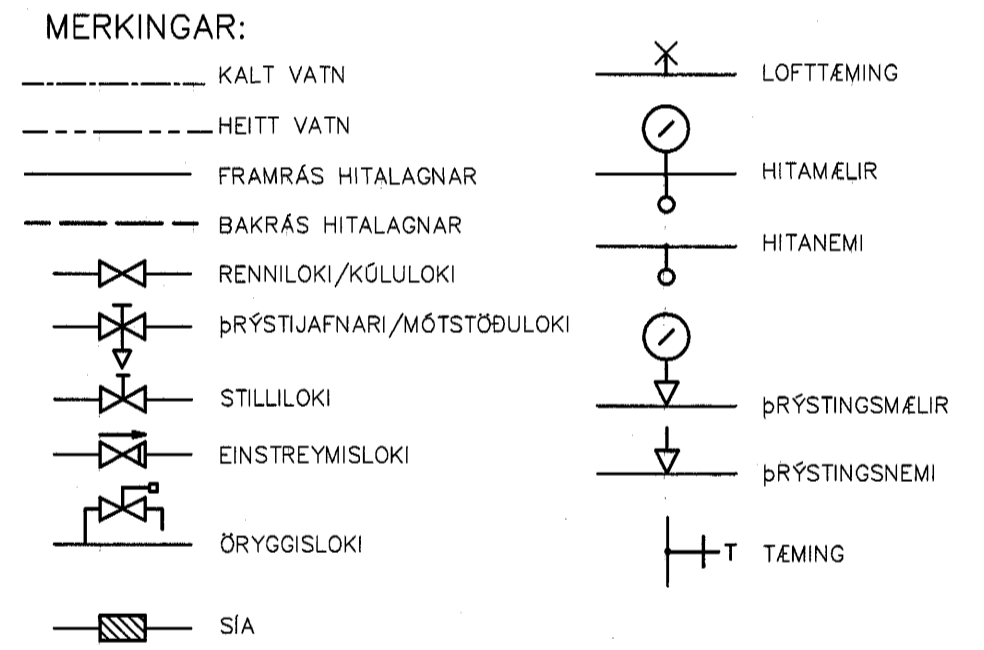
MERKINGAR:

KALT VATN

HEITT VATN

FRAMRÁS HITALAGNAR

BAKRÁS HITALAGNAR

RENNILOKI/KÚLULOKI

þRÝSTIJAFNARI/MÓTSTÖÐULOKI

STILLILOKI

EINSTREYMISLOKI

ÖRYGGISLOKI

SÍA

LOFTTÆMING

HITAMÆLIR

HITANEMI

þRÝSTINGSMÆLIR

þRÝSTINGSNEMI

T TÆMING